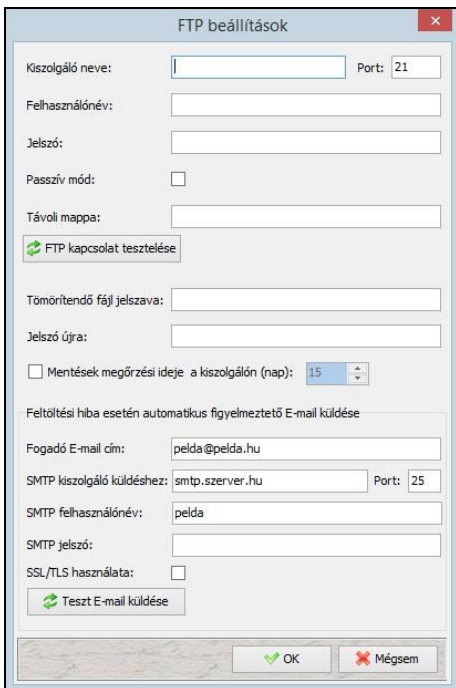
FTP beállítások

Kiszolgáló neve: Port: 21

Felhasználónév:

Jelszó:

Passzív mód:

Távoli mappa:

FTP kapcsolat tesztelése

Tömörítendő fájl jelszava:

Jelszó újra:

Mentések megőrzési ideje a kiszolgálón (nap): 15

Feltöltési hiba esetén automatikus figyelmeztető E-mail küldése

Fogadó E-mail cím: pelda@pelda.hu

SMTP kiszolgáló küldéshez: smtp.szerver.hu Port: 25

SMTP felhasználónév: pelda

SMTP jelszó:

SSL/TLS használata:

Teszt E-mail küldése

OK

Mégsem